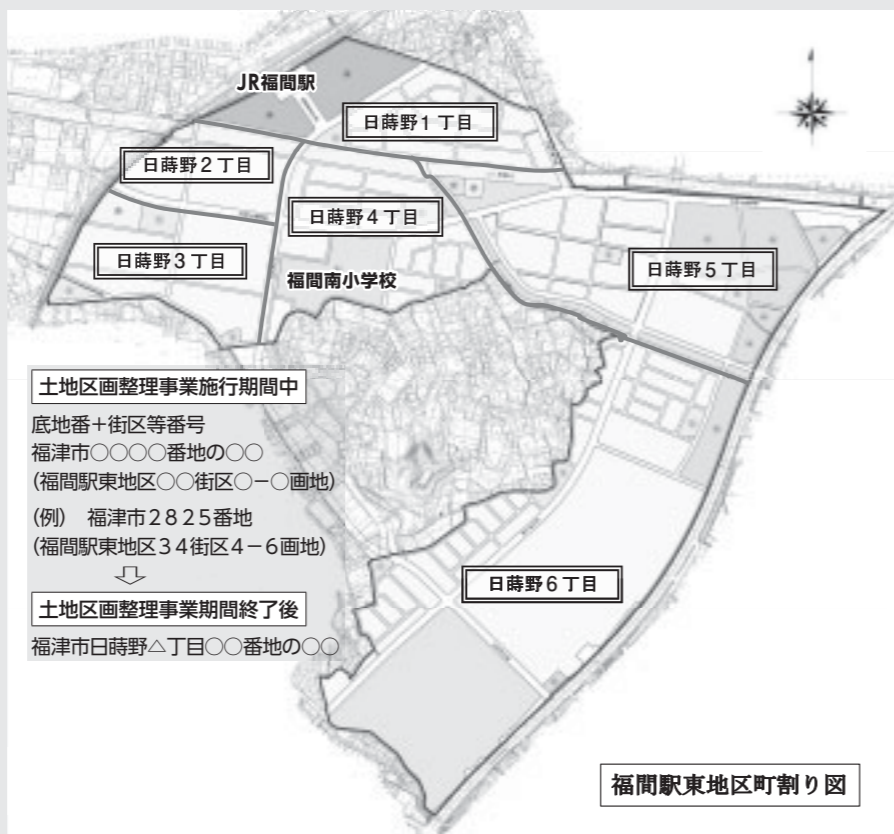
JR福間駅

日蒔野１丁目

日蒔野２丁目

日蒔野４丁目

日蒔野３丁目

福間南小学校

日蒔野５丁目

土地区画整理事業施行期間中

底地番＋街区等番号
福津市○○○○番地の○○
(福間駅東地区○○街区○−○画地)

(例) 福津市２８２５番地
(福間駅東地区３４街区４−６画地)

⇩

土地区画整理事業期間終了後

福津市日蒔野△丁目○○番地の○○

日蒔野６丁目

福間駅東地区町割り図